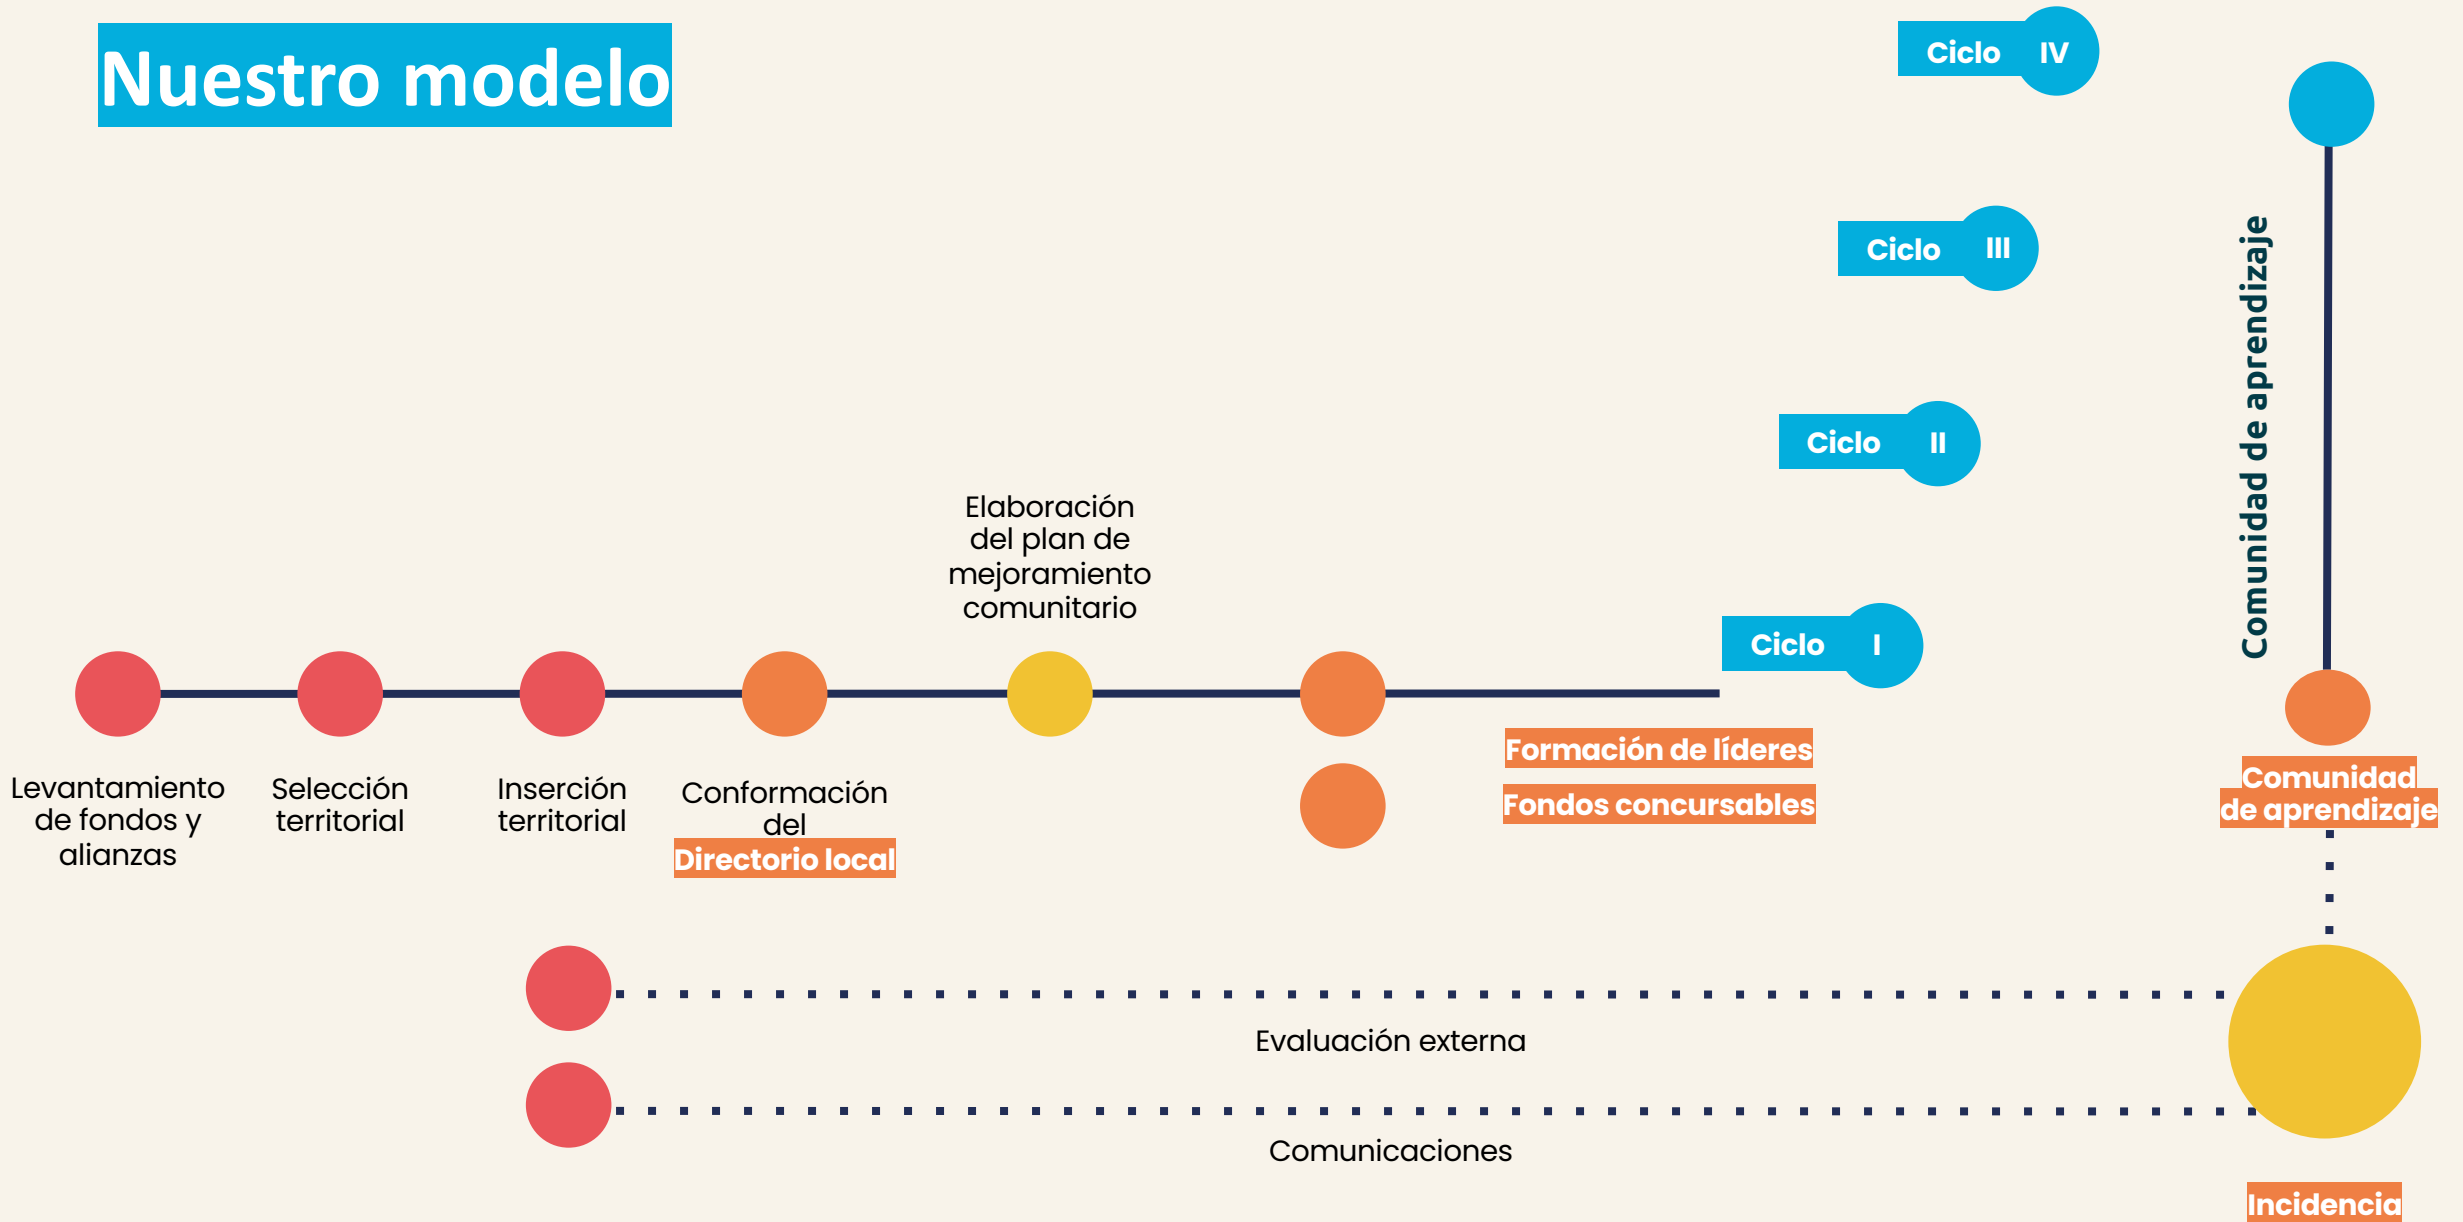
Nuestro modelo

Ciclo IV

Ciclo III

Ciclo II

Ciclo I

Comunidad de aprendizaje

Elaboración del plan de mejoramiento comunitario

Levantamiento de fondos y alianzas

Selección territorial

Inserción territorial

Conformación del Directorio local

Formación de líderes

Fondos concursables

Comunidad de aprendizaje

Evaluación externa

Comunicaciones

Incidencia